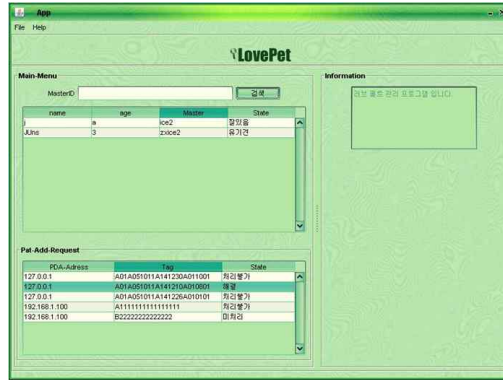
App

File Help

LovePet

Main-Menu

MasterID 검색

| name | age | Master | State |
|---|---|---|---|
| j | a | ice2 | 잘있음 |
| JUns | 3 | zxice2 | 유기견 |

Pat-Add-Request

| PDA-Adress | Tag | State |
|---|---|---|
| 127.0.0.1 | A01A051011A141230A011001 | 처리불가 |
| 127.0.0.1 | A01A051011A141210A010801 | 해결 |
| 127.0.0.1 | A01A051011A141226A010101 | 처리불가 |
| 192.168.1.100 | A111111111111111 | 처리불가 |
| 192.168.1.100 | B22222222222222 | 미처리 |

Information

러브 펫츠 관리 프로그램 입니다.